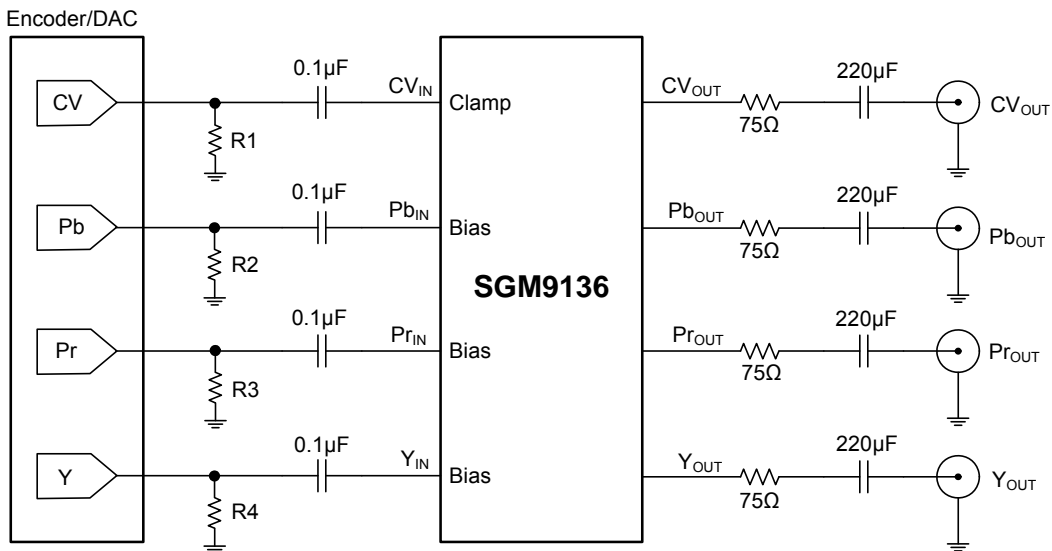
Encoder/DAC

CV
Pb
Pr
Y

R1
R2
R3
R4

0.1µF
0.1µF
0.1µF
0.1µF

$CV_{IN}$ Clamp
$Pb_{IN}$ Bias
$Pr_{IN}$ Bias
$Y_{IN}$ Bias

SGM9136

$CV_{OUT}$
75Ω
220µF
$CV_{OUT}$

$Pb_{OUT}$
75Ω
220µF
$Pb_{OUT}$

$Pr_{OUT}$
75Ω
220µF
$Pr_{OUT}$

$Y_{OUT}$
75Ω
220µF
$Y_{OUT}$